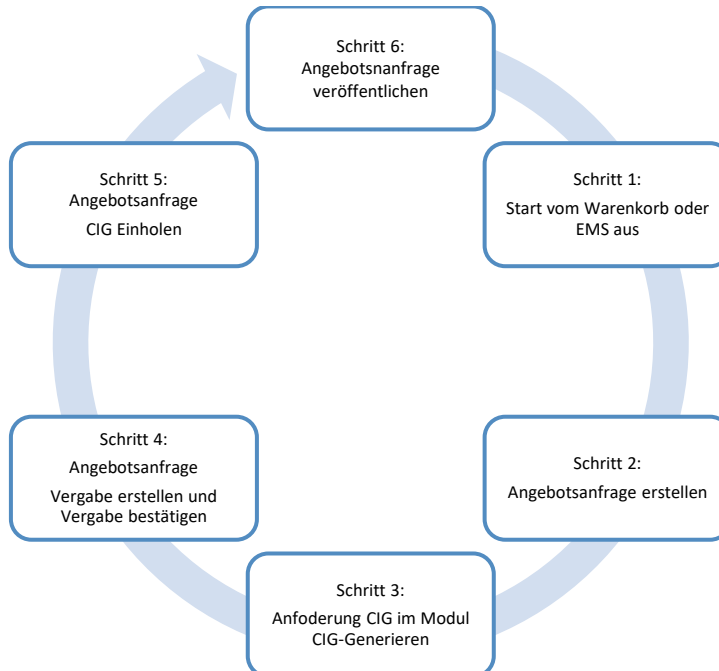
Schritt 6:
Angebotsnanfrage veröffentlichen

Schritt 1:
Start vom Warenkorb oder EMS aus

Schritt 2:
Angebotsanfrage erstellen

Schritt 3:
Anfoderung CIG im Modul CIG-Generieren

Schritt 4:
Angebotsanfrage
Vergabe erstellen und Vergabe bestätigen

Schritt 5:
Angebotsanfrage
CIG Einholen